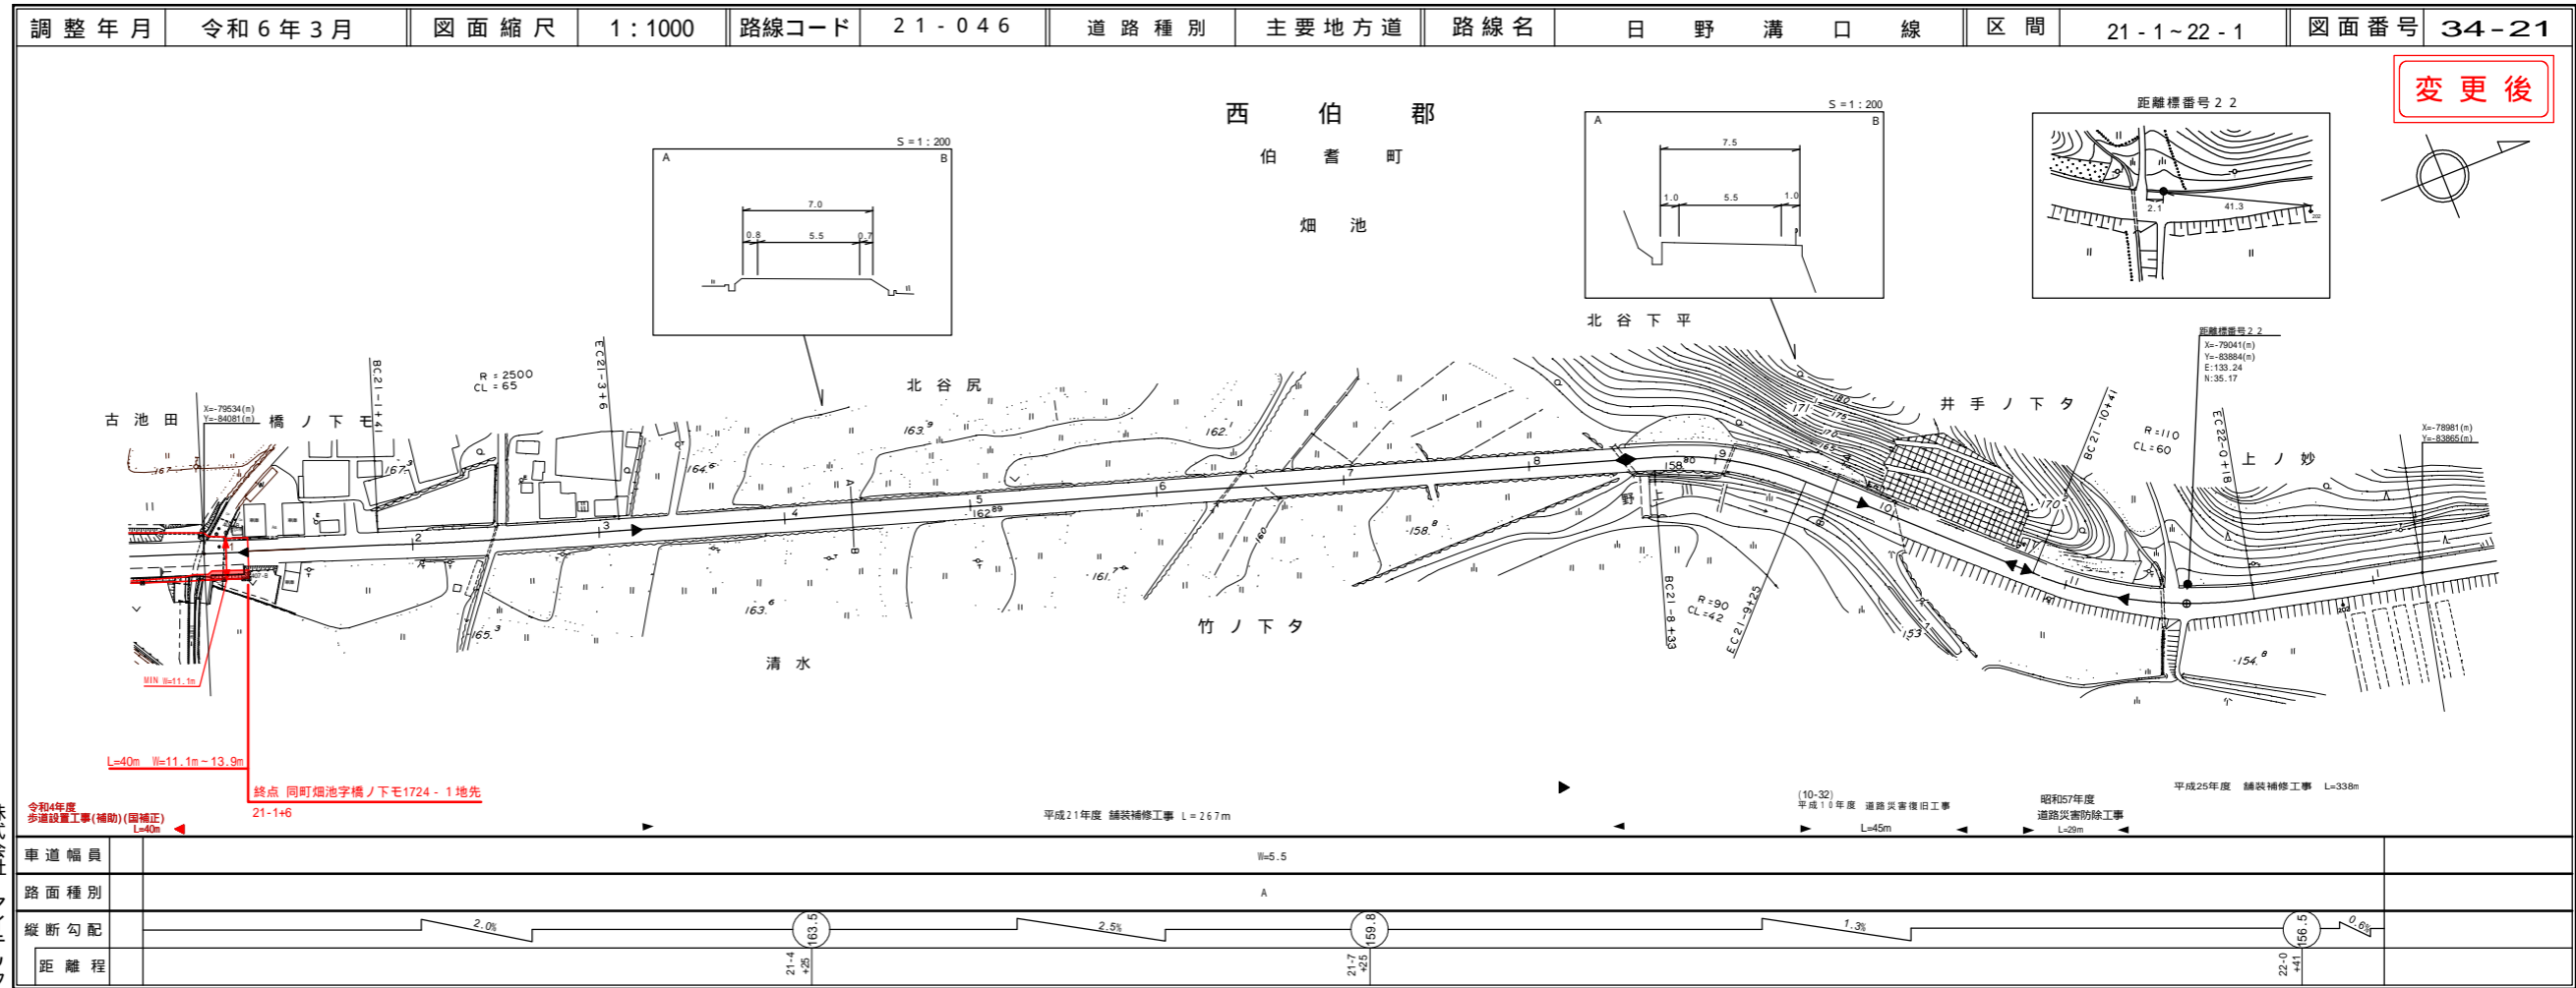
| 調整年月 | 令和6年3月 | 図面縮尺 | 1：1000 | 路線コード | 21-046 | 道路種別 | 主要地方道 | 路線名 | 日野溝口線 | 区間 | 21-1～22-1 | 図面番号 | 34-21 |
|---|---|---|---|---|---|---|---|---|---|---|---|---|---|

変更後

西伯郡
伯耆町
畑池

S＝1：200
A B
7.0
0.8 5.5 0.7

S＝1：200
A B
7.5
1.0 5.5 1.0

距離標番号２２
2.1 41.3

北谷下平

距離標番号２２
X=-79041(m)
Y=-83884(m)
E:133.24
N:35.17

R＝2500
CL＝65
BC21-1+41
EC21-3+6
北谷尻
古池田
X=-79534(m)
Y=-84081(m)
橋ノ下モ
163.9
162.1
167.3
164.6
162.89
158.80
井手ノ下タ
BC21-10+41
R=110
CL=60
EC22-0+18
上ノ妙
X=-78981(m)
Y=-83865(m)
-158.8
160
161.7
163.6
165.3
-170.5
竹ノ下タ
清水
BC21-8+33
R=90
CL=42
EC21-9+25
153
-154.8
MIN W=11.1m

L=40m W=11.1m～13.9m
終点 同町畑池字橋ノ下モ1724－１地先
21-1+6
令和4年度
歩道設置工事(補助)(国補正)
L=40m

平成21年度 舗装補修工事 L＝267m
(10-32)
平成10年度 道路災害復旧工事
L=45m
昭和57年度
道路災害防除工事
L=29m
平成25年度 舗装補修工事 L=338m

| 車道幅員 | W=5.5 |
|---|---|
| 路面種別 | A |
| 縦断勾配 | 2.0% 163.5 2.5% 159.8 1.3% 156.5 0.6% |
| 距離程 | 21-4 +25 21-7 +25 22-0 +41 |